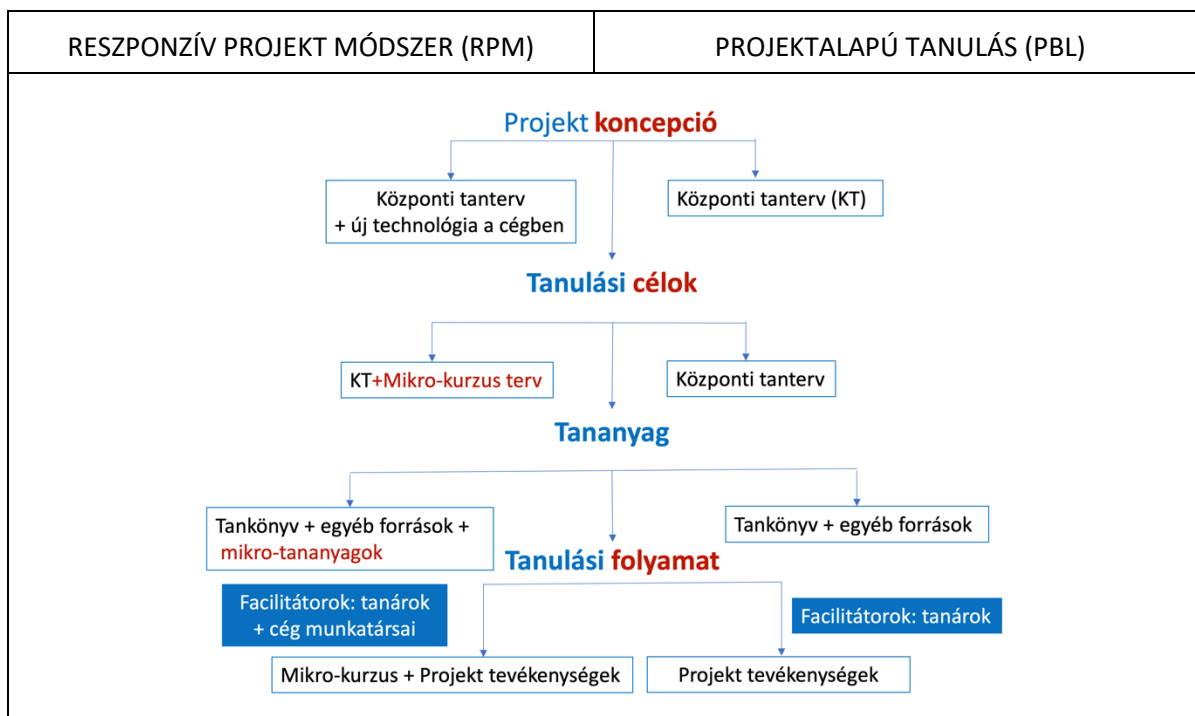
| RESZPONZÍV PROJEKT MÓDSZER (RPM) | PROJEKTALAPÚ TANULÁS (PBL) |
|---|---|

Projekt koncepció

Központi tanterv + új technológia a cégben

Központi tanterv (KT)

Tanulási célok

KT+Mikro-kurzus terv

Központi tanterv

Tananyag

Tankönyv + egyéb források + mikro-tananyagok

Tankönyv + egyéb források

Tanulási folyamat

Facilitátorok: tanárok + cég munkatársai

Facilitátorok: tanárok

Mikro-kurzus + Projekt tevékenységek

Projekt tevékenységek